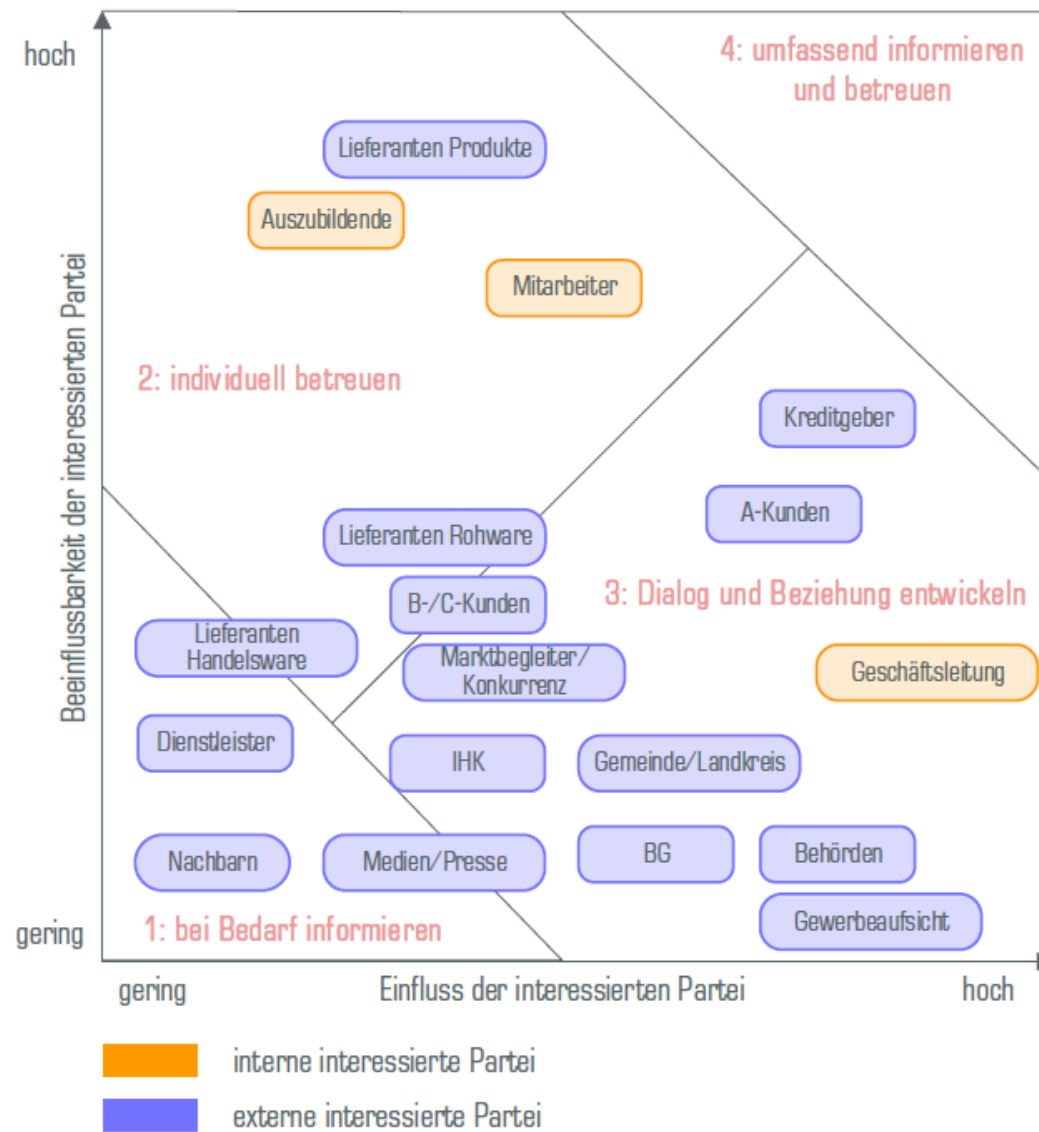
hoch

Beeinflussbarkeit der interessierten Partei

gering

4: umfassend informieren und betreuen

Lieferanten Produkte

Auszubildende

Mitarbeiter

2: individuell betreuen

Kreditgeber

A-Kunden

Lieferanten Rohware

B-/C-Kunden

3: Dialog und Beziehung entwickeln

Lieferanten Handelsware

Marktbegleiter/ Konkurrenz

Geschäftsleitung

Dienstleister

IHK

Gemeinde/Landkreis

Nachbarn

Medien/Presse

BG

Behörden

Gewerbeaufsicht

1: bei Bedarf informieren

gering

Einfluss der interessierten Partei

hoch

interne interessierte Partei

externe interessierte Partei